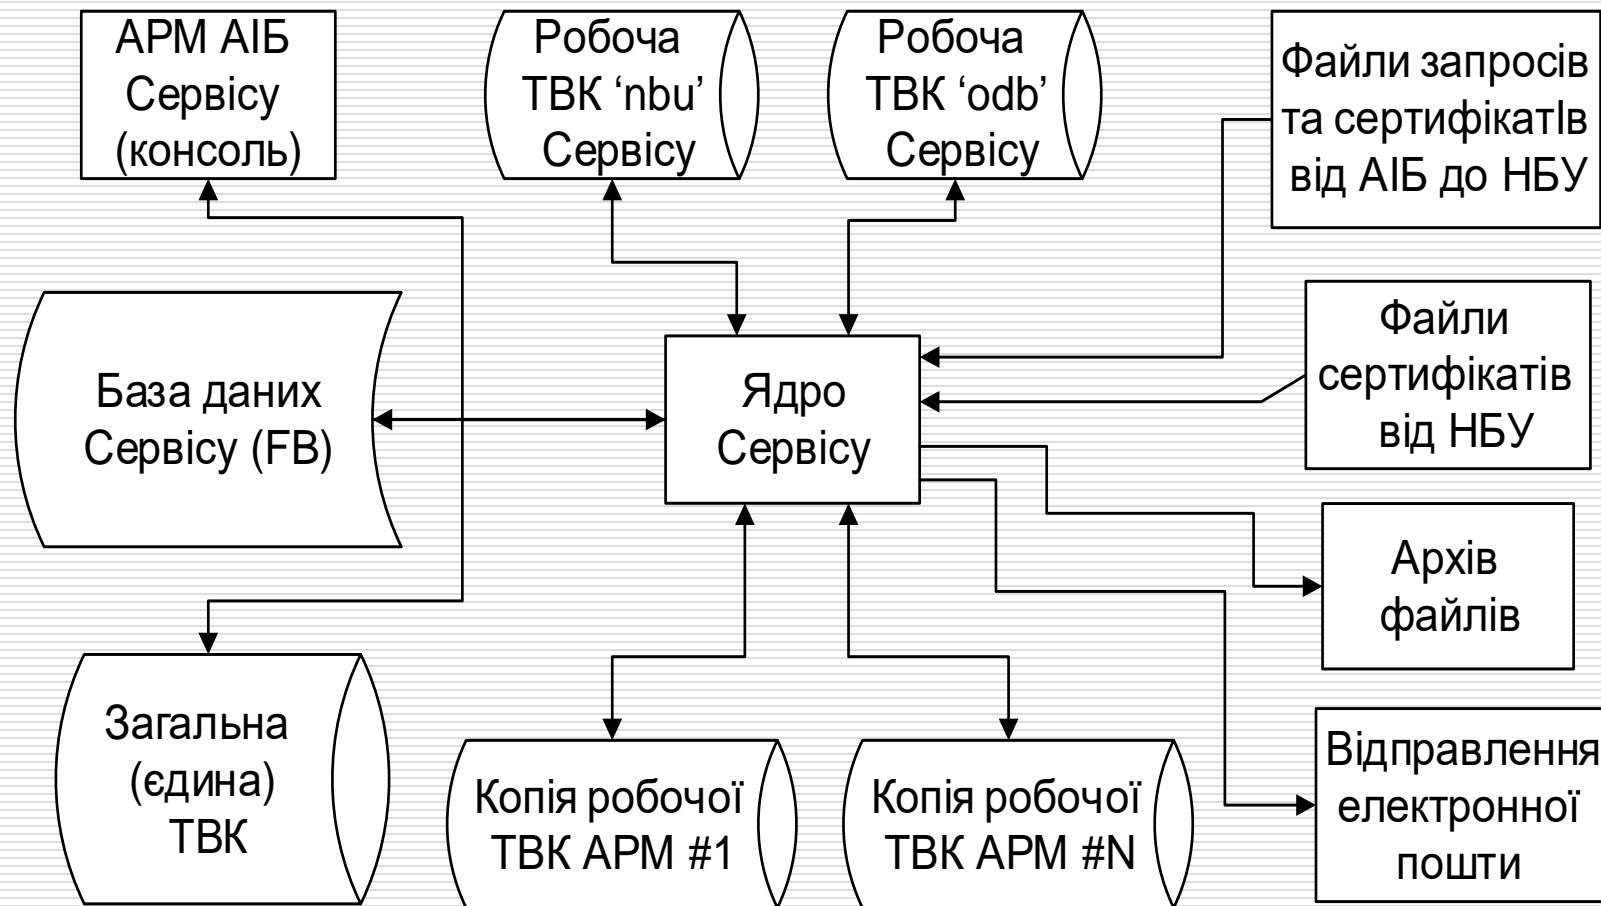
АРМ АІБ Сервісу (консоль)

Робоча ТВК ‘nbu’ Сервісу

Робоча ТВК ‘odb’ Сервісу

Файли запросів та сертифікатІв від АІБ до НБУ

База даних Сервісу (FB)

Ядро Сервісу

Файли сертифікатів від НБУ

Архів файлів

Загальна (єдина) ТВК

Копія робочої ТВК АРМ #1

Копія робочої ТВК АРМ #N

Відправлення електронної пошти